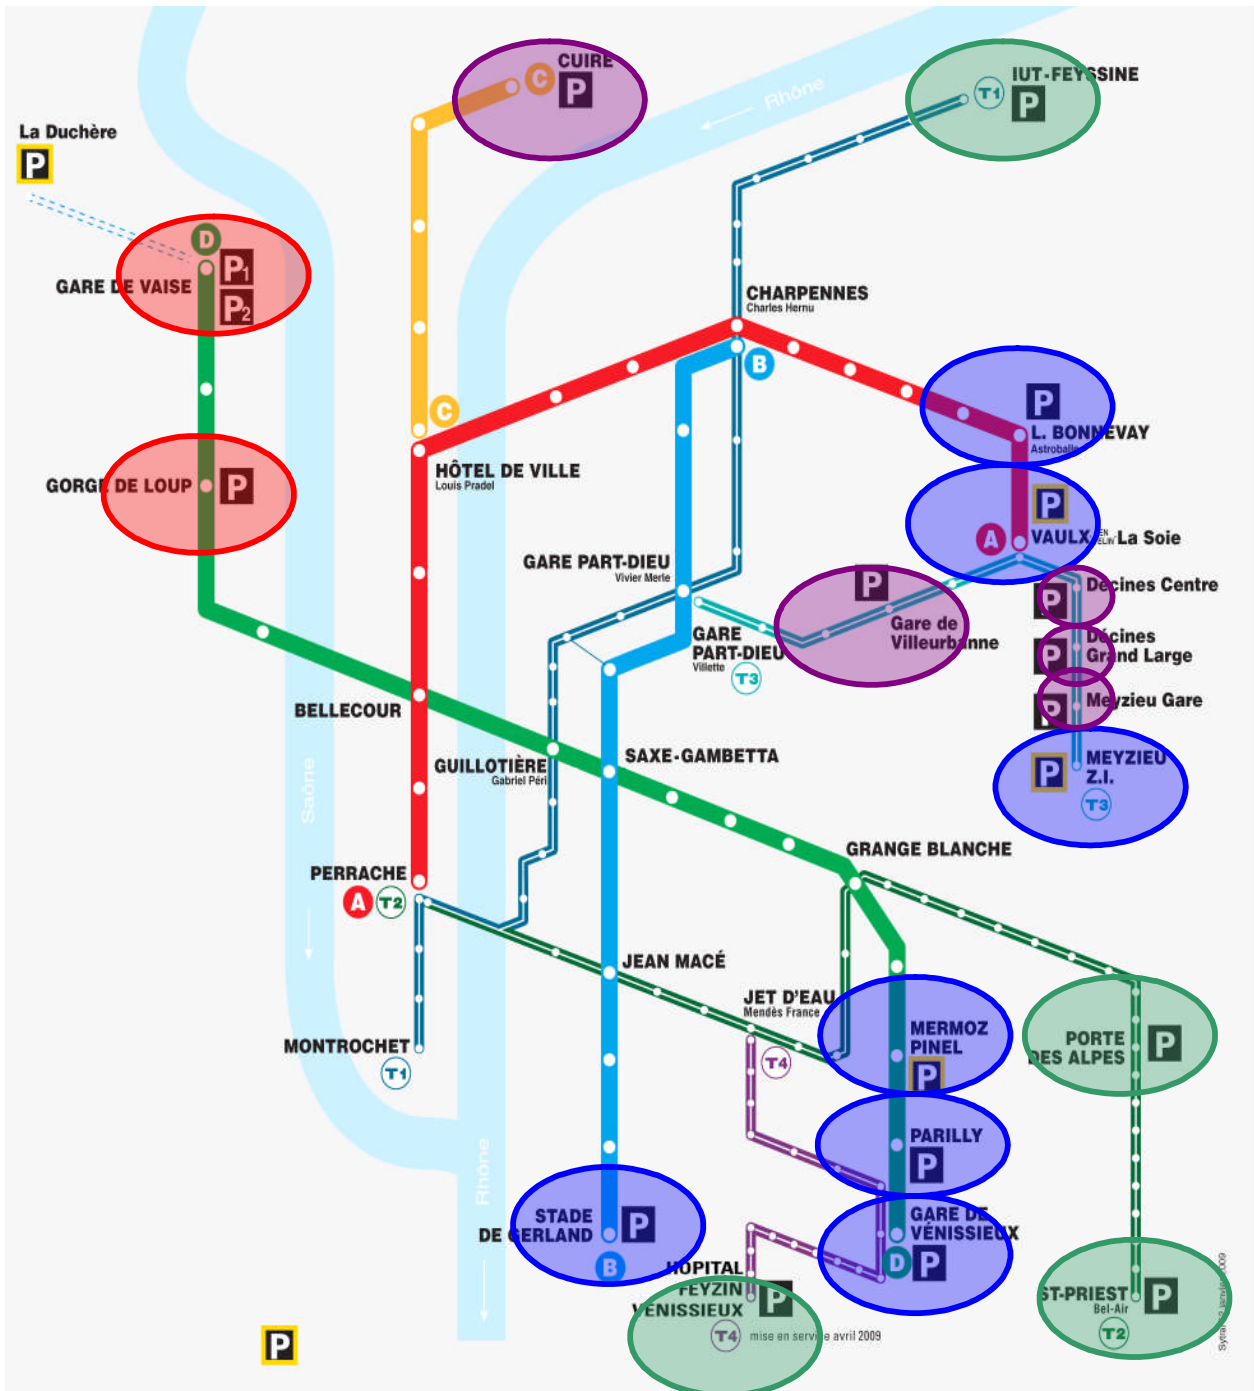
CUIRE
C
P
Rhône
IUT-FEYSSINE
T1
P
La Duchère
P
D
GARE DE VAISE
P1
P2
CHARPENNES
Charles Hernu
B
C
HÔTEL DE VILLE
Louis Pradel
P
L. BONNEVAY
Astroballe
GORGE DE LOUP
P
P
A
VAULX EN VELIN La Soie
GARE PART-DIEU
Vivier Merle
P
Décines Centre
P
Gare de Villeurbanne
GARE PART-DIEU
Villette
P
Décines Grand Large
T3
P
Meyzieu Gare
BELLECOUR
P
MEYZIEU Z.I.
T3
GUILLOTIÈRE
Gabriel Péri
SAXE-GAMBETTA
Saône
GRANGE BLANCHE
PERRACHE
A
T2
JEAN MACÉ
JET D'EAU
Mendès France
MERMOZ PINEL
P
PORTE DES ALPES
P
MONTROCHET
T1
T4
PARILLY
P
Rhône
STADE DE GERLAND
P
GARE DE VÉNISSIEUX
D
P
B
HOPITAL FEYZIN VENISSIEUX
P
ST-PRIEST
Bel-Air
P
T2
T4
mise en service avril 2009
P
Sytral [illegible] 2009